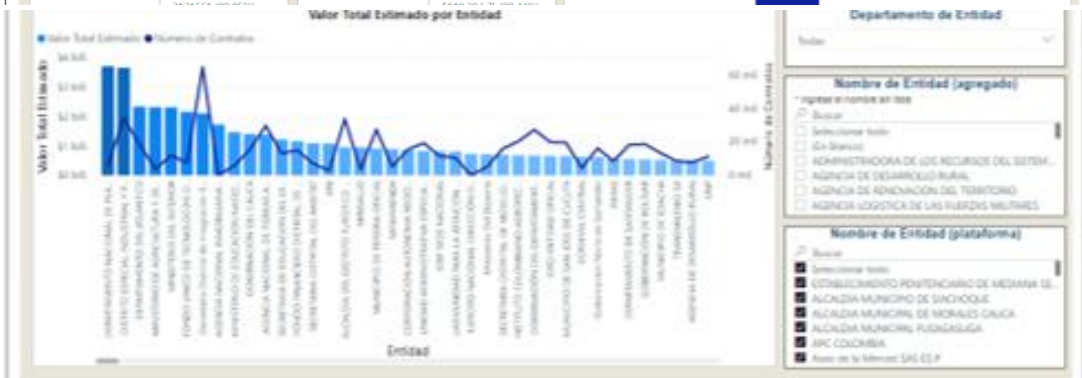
Valor Total Estimado por Entidad

Valor Total Estimado ● Numero de Contratos

$4 bill.
$3 bill.
$2 bill.
$1 bill.
$0 bill.

Valor Total Estimado

60 mil
40 mil
20 mil
0 mil

Número de Contratos

Entidad

Departamento de Entidad

Todas

Nombre de Entidad (agregado)

Ingrese el nombre en tildo

Buscar

Seleccionar todo
(En blanco)
ADMINISTRADORA DE LOS RECURSOS DEL SISTEM...
AGENCIA DE DESARROLLO RURAL
AGENCIA DE RENOVACION DEL TERRITORIO
AGENCIA LOGISTICA DE LAS FUERZAS MILITARES

Nombre de Entidad (plataforma)

Buscar

Seleccionar todo
ESTABLECIMIENTO PENITENCIARIO DE MEDIANA SE...
ALCALDIA MUNICIPIO DE SIACHOQUE
ALCALDIA MUNICIPAL DE MORALES CAUCA
ALCALDIA MUNICIPAL FUSAGASUGA
APC COLOMBIA
Aseo de la Merced SAS ES P